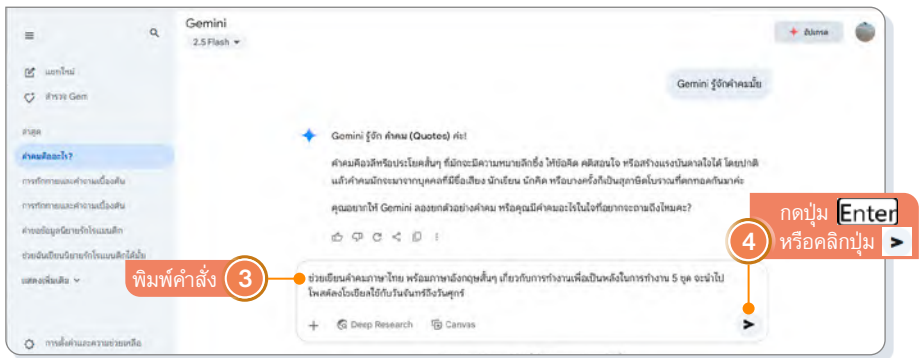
Gemini
2.5 Flash

อัปเกรด

แชทใหม่
สำรวจ Gem
ล่าสุด
คำคมคืออะไร?
การกิจกรรมและคำถามเบื้องต้น
การกิจกรรมและคำถามเบื้องต้น
คำขอข้อมูลนิยายรักโรแมนติก
ช่วยฉันเขียนนิยายรักโรแมนติกได้มั้ย
แสดงเพิ่มเติม
การตั้งค่าและความช่วยเหลือ

Gemini รู้จักคำคมมั้ย

Gemini รู้จัก คำคม (Quotes) ค่ะ!

คำคมคือวลีหรือประโยคสั้นๆ ที่มักจะมีความหมายลึกซึ้ง ให้ข้อคิด คติสอนใจ หรือสร้างแรงบันดาลใจได้ โดยปกติแล้วคำคมมักจะมาจากบุคคลที่มีชื่อเสียง นักเขียน นักคิด หรือบางครั้งก็เป็นสุภาษิตโบราณที่ตกทอดกันมาค่ะ

คุณอยากให้ Gemini ลองยกตัวอย่างคำคม หรือคุณมีคำคมอะไรในใจที่อยากจะถามถึงไหมคะ?

กดปุ่ม Enter
4 หรือคลิกปุ่ม

พิมพ์คำสั่ง 3

ช่วยเขียนคำคมภาษาไทย พร้อมภาษาอังกฤษสั้นๆ เกี่ยวกับการทำงานเพื่อเป็นพลังในการทำงาน 5 ชุด จะนำไปโพสต์ลงโซเชียลได้กับวันจันทร์ถึงวันศุกร์

Deep Research
Canvas